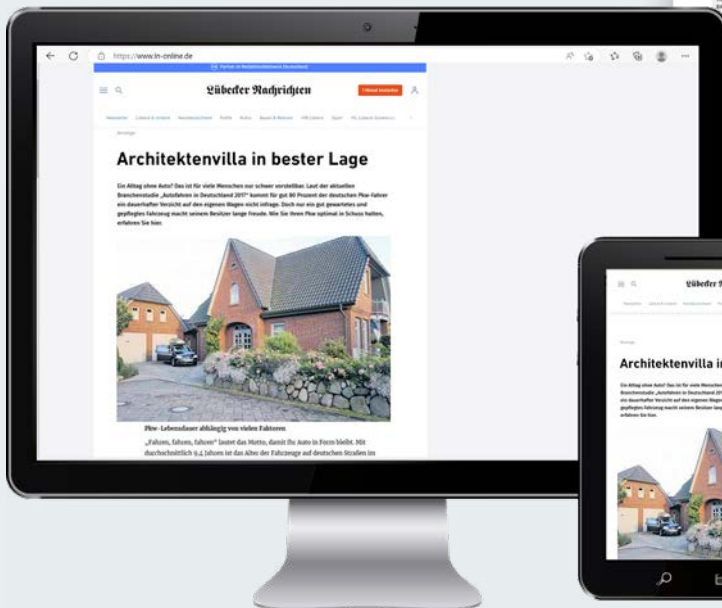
https://www.ln-online.de

Lübecker Nachrichten

Anzeige

Architektenvilla in bester Lage

Ein Alltag ohne Auto? Das ist für viele Menschen nur schwer vorstellbar. Laut der aktuellen Branchenstudie „Autofahren in Deutschland 2017" kommt für gut 80 Prozent der deutschen Pkw-Fahrer ein dauerhafter Verzicht auf den eigenen Wagen nicht infrage. Doch nur ein gut gewartetes und gepflegtes Fahrzeug macht seinem Besitzer lange Freude. Wie Sie Ihren Pkw optimal in Schuss halten, erfahren Sie hier.

Pkw- Lebensdauer abhängig von vielen Faktoren

„Fahren, fahren, fahren" lautet das Motto, damit Ihr Auto in Form bleibt. Mit durchschnittlich 9,4 Jahren ist das Alter der Fahrzeuge auf deutschen Straßen im

Lübecker N

Architektenvilla i

Ein Alltag ohne Auto? Das ist für viele Menschen